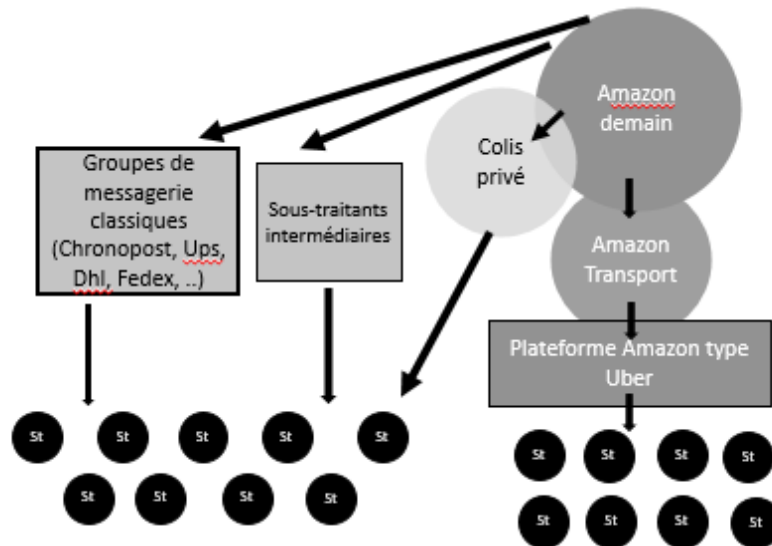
Amazon demain

Colis privé

Groupes de messagerie classiques (Chronopost, Ups, Dhl, Fedex, ..)

Sous-traitants intermédiaires

Amazon Transport

Plateforme Amazon type Uber

St St St St St
St St St St

St St St St
St St St St